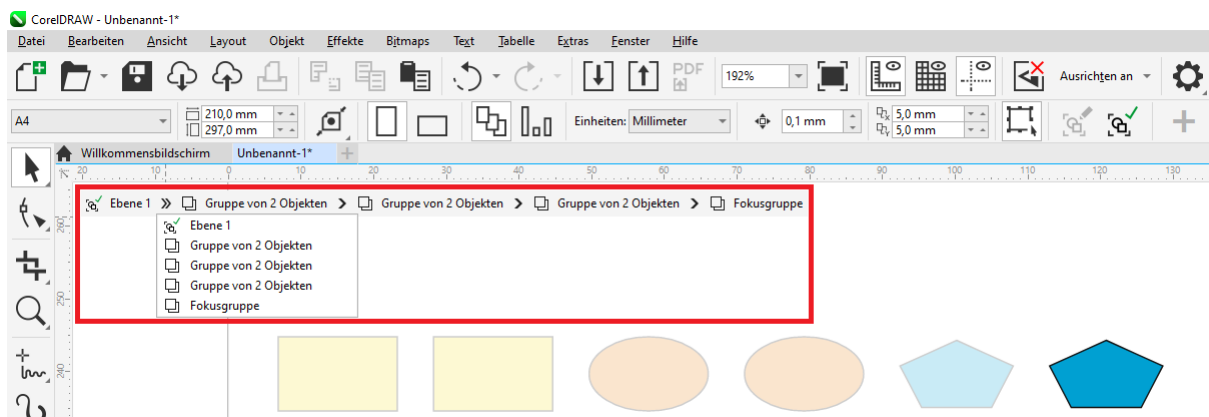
CorelDRAW - Unbenannt-1*

Datei Bearbeiten Ansicht Layout Objekt Effekte Bitmaps Text Tabelle Extras Fenster Hilfe

PDF 192% Ausrichten an

A4 210,0 mm 297,0 mm Einheiten: Millimeter 0,1 mm 5,0 mm 5,0 mm

Willkommensbildschirm Unbenannt-1*

20 10 0 10 20 30 40 50 60 70 80 90 100 110 120 130

Ebene 1 » Gruppe von 2 Objekten › Gruppe von 2 Objekten › Gruppe von 2 Objekten › Fokusgruppe

Ebene 1
Gruppe von 2 Objekten
Gruppe von 2 Objekten
Gruppe von 2 Objekten
Fokusgruppe

260 250 240